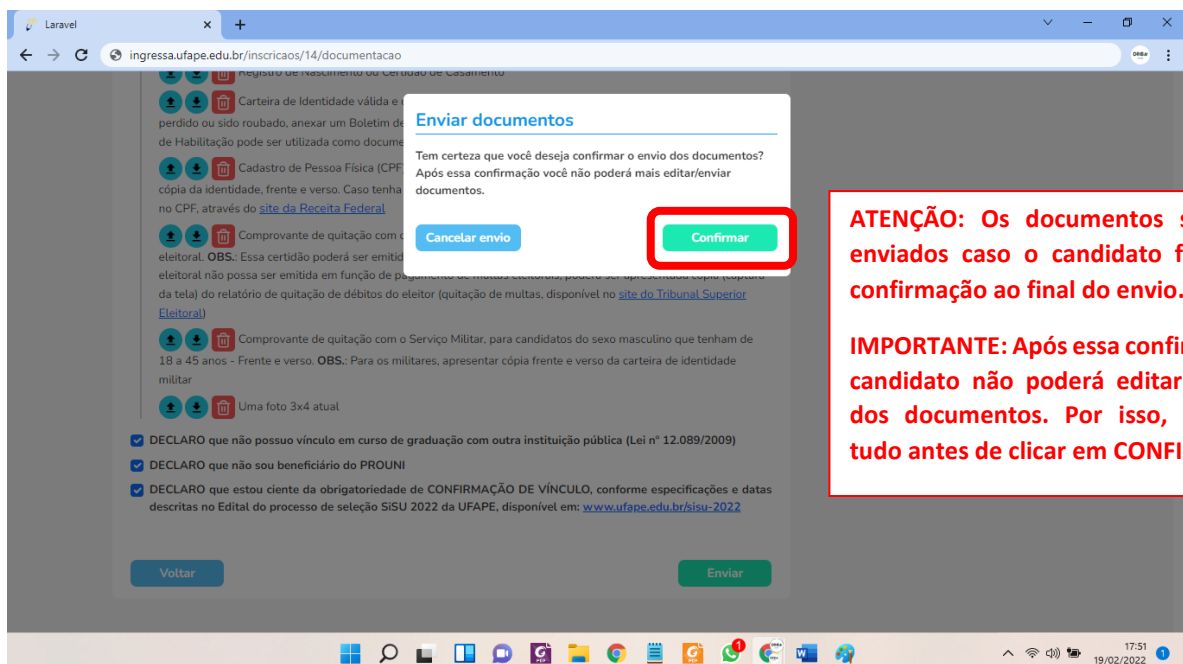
Laravel

ingressa.ufape.edu.br/inscricaos/14/documentacao

Registro de Nascimento ou Certidão de Casamento

Carteira de Identidade válida e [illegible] perdido ou sido roubado, anexar um Boletim de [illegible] de Habilitação pode ser utilizada como docume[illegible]

Cadastro de Pessoa Física (CPF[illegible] cópia da identidade, frente e verso. Caso tenha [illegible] no CPF, através do site da Receita Federal

Comprovante de quitação com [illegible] eleitoral. OBS.: Essa certidão poderá ser emitid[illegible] eleitoral não possa ser emitida em função de pag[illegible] da tela) do relatório de quitação de débitos do eleitor (quitação de multas, disponível no site do Tribunal Superior Eleitoral)

Comprovante de quitação com o Serviço Militar, para candidatos do sexo masculino que tenham de 18 a 45 anos - Frente e verso. OBS.: Para os militares, apresentar cópia frente e verso da carteira de identidade militar

Uma foto 3x4 atual

DECLARO que não possuo vínculo em curso de graduação com outra instituição pública (Lei nº 12.089/2009)

DECLARO que não sou beneficiário do PROUNI

DECLARO que estou ciente da obrigatoriedade de CONFIRMAÇÃO DE VÍNCULO, conforme especificações e datas descritas no Edital do processo de seleção SiSU 2022 da UFAPE, disponível em: www.ufape.edu.br/sisu-2022

Voltar

Enviar

Enviar documentos

Tem certeza que você deseja confirmar o envio dos documentos? Após essa confirmação você não poderá mais editar/enviar documentos.

Cancelar envio

Confirmar

ATENÇÃO: Os documentos s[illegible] enviados caso o candidato f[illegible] confirmação ao final do envio.

IMPORTANTE: Após essa confi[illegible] candidato não poderá editar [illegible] dos documentos. Por isso, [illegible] tudo antes de clicar em CONFI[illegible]

17:51
19/02/2022